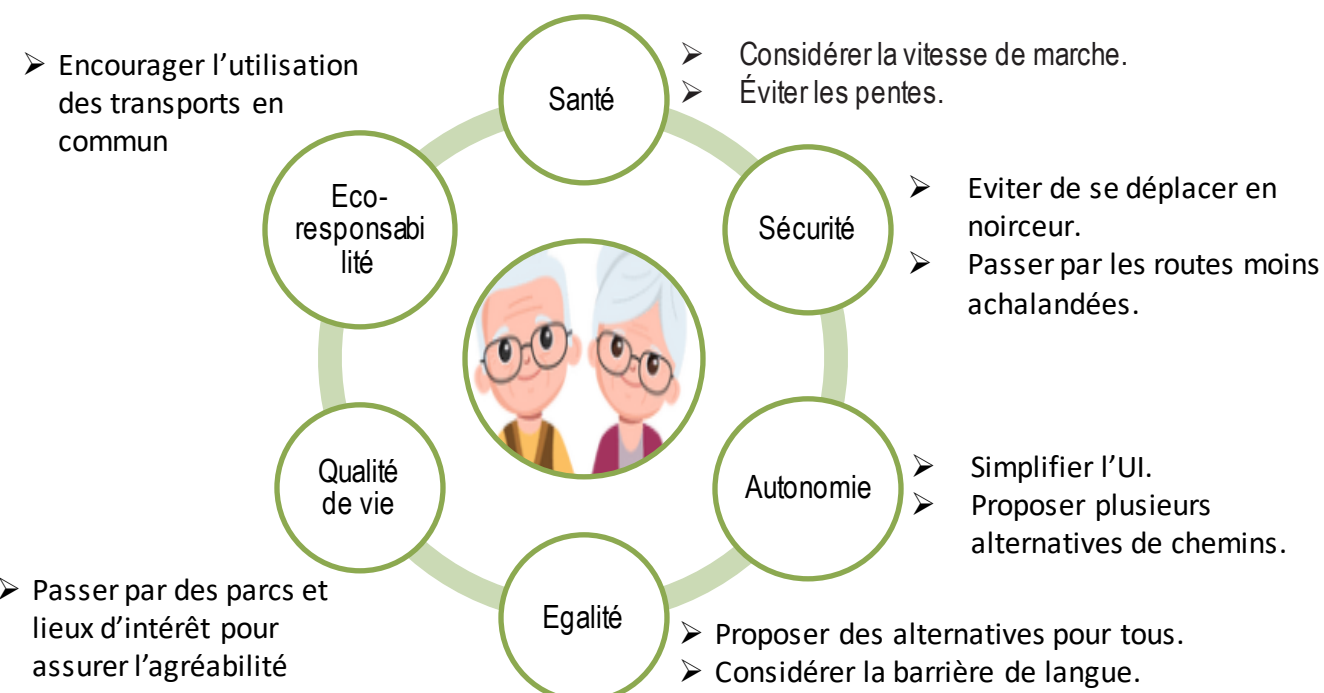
➢ Encourager l'utilisation des transports en commun

Santé

➢ Considérer la vitesse de marche.
➢ Éviter les pentes.

Eco-responsabilité

Sécurité

➢ Eviter de se déplacer en noirceur.
➢ Passer par les routes moins achalandées.

Qualité de vie

Autonomie

➢ Simplifier l'UI.
➢ Proposer plusieurs alternatives de chemins.

➢ Passer par des parcs et lieux d'intérêt pour assurer l'agréabilité

Egalité

➢ Proposer des alternatives pour tous.
➢ Considérer la barrière de langue.